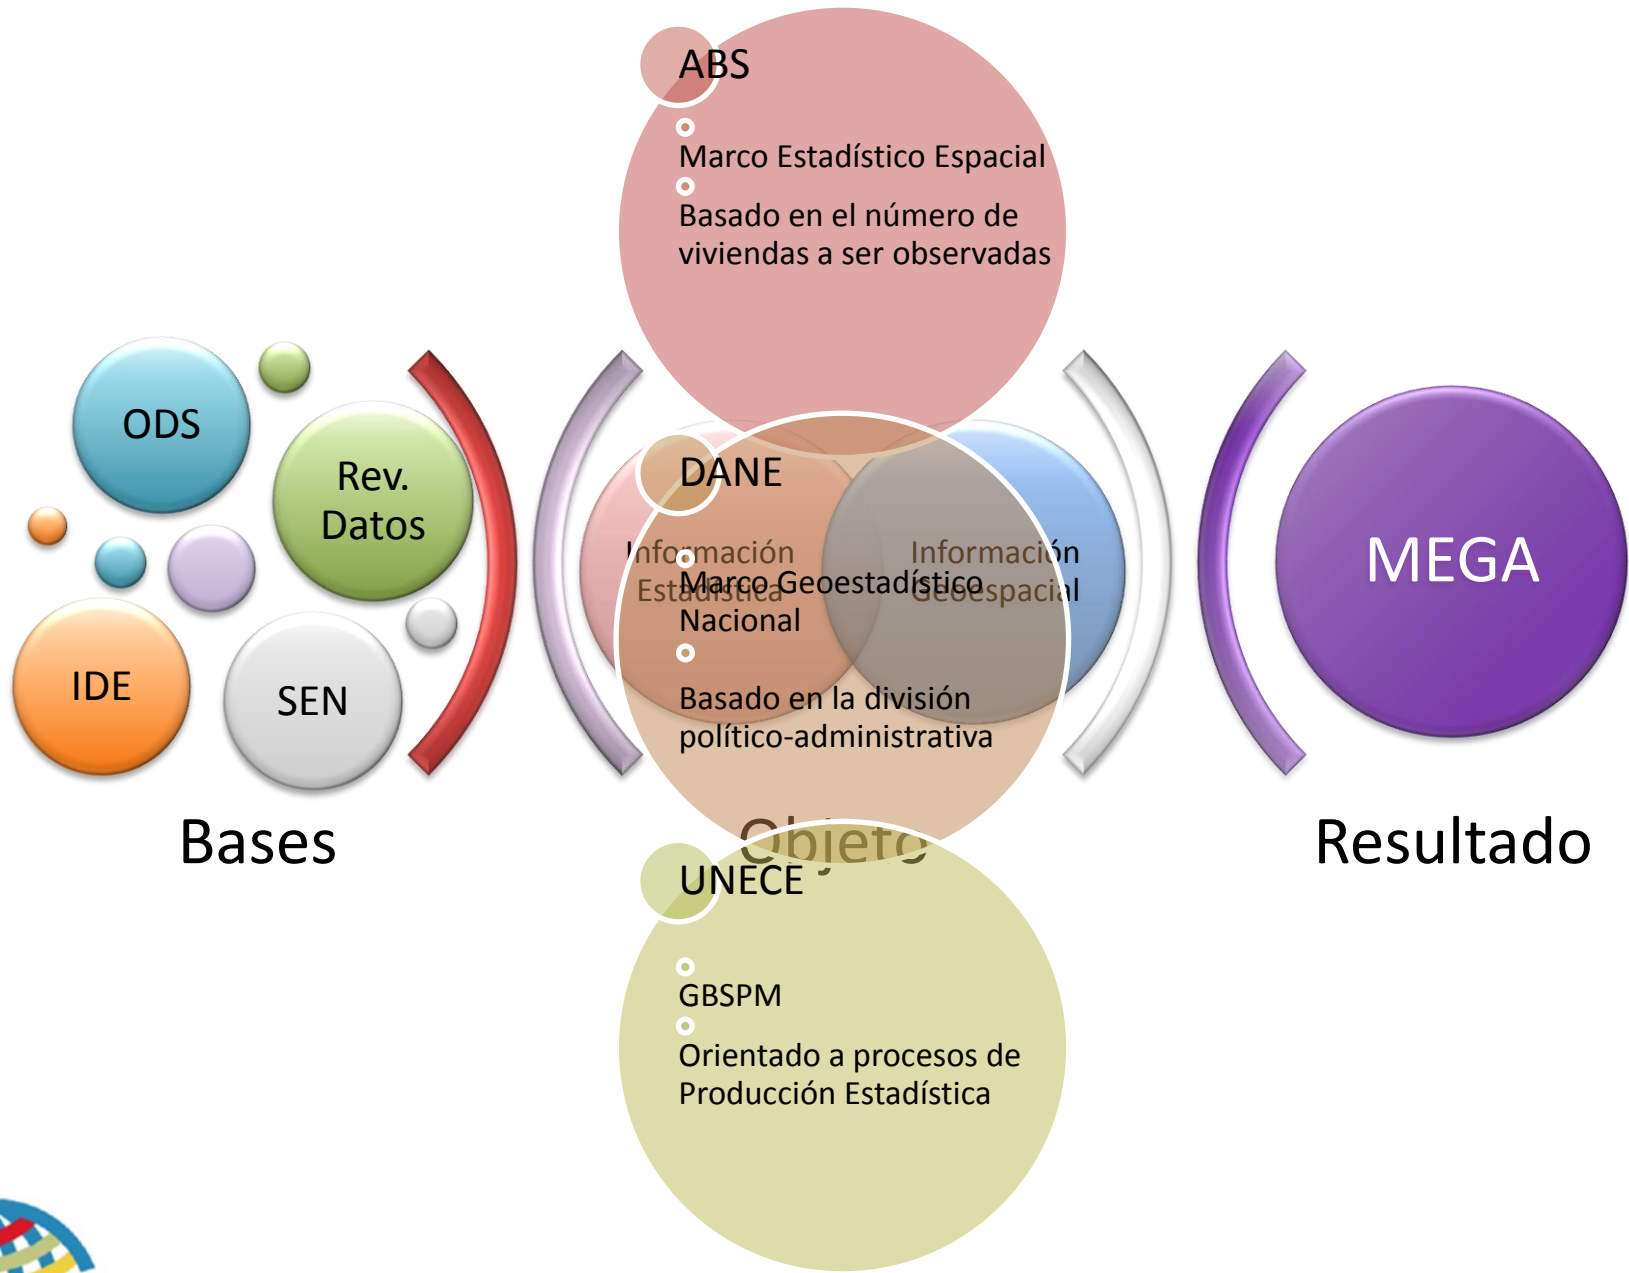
ABS

Marco Estadístico Espacial

Basado en el número de viviendas a ser observadas

ODS

Rev. Datos

IDE

SEN

Bases

DANE

Información Estadística

Información Geoespacial

Marco Geoestadístico Nacional

Basado en la división político-administrativa

Objeto

MEGA

Resultado

UNECE

GBSPM

Orientado a procesos de Producción Estadística